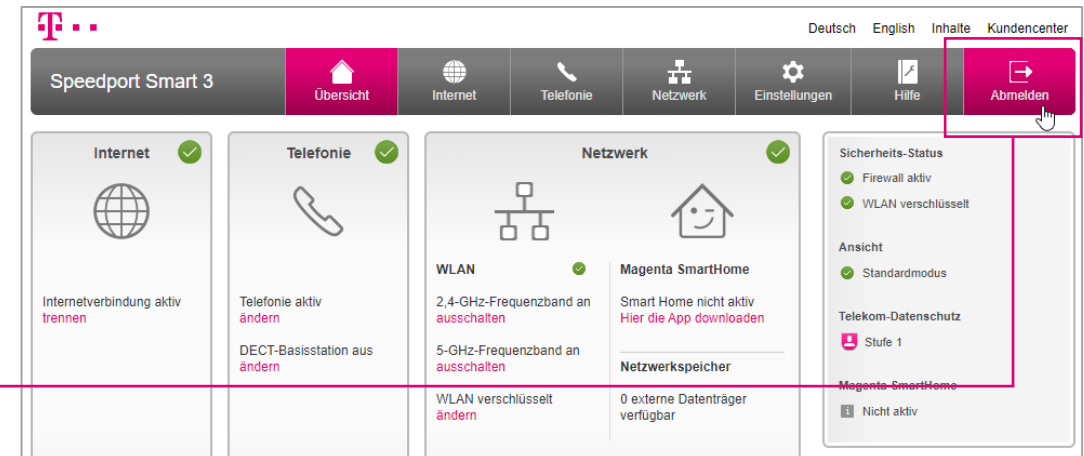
T · ·

Deutsch English Inhalte Kundencenter

Speedport Smart 3

Übersicht Internet Telefonie Netzwerk Einstellungen Hilfe Abmelden

Internet

Internetverbindung aktiv
trennen

Telefonie

Telefonie aktiv
ändern

DECT-Basisstation aus
ändern

Netzwerk

WLAN

2,4-GHz-Frequenzband an
ausschalten

5-GHz-Frequenzband an
ausschalten

WLAN verschlüsselt
ändern

Magenta SmartHome

Smart Home nicht aktiv
Hier die App downloaden

Netzwerkspeicher

0 externe Datenträger verfügbar

Sicherheits-Status

Firewall aktiv

WLAN verschlüsselt

Ansicht

Standardmodus

Telekom-Datenschutz

Stufe 1

Magenta SmartHome

Nicht aktiv